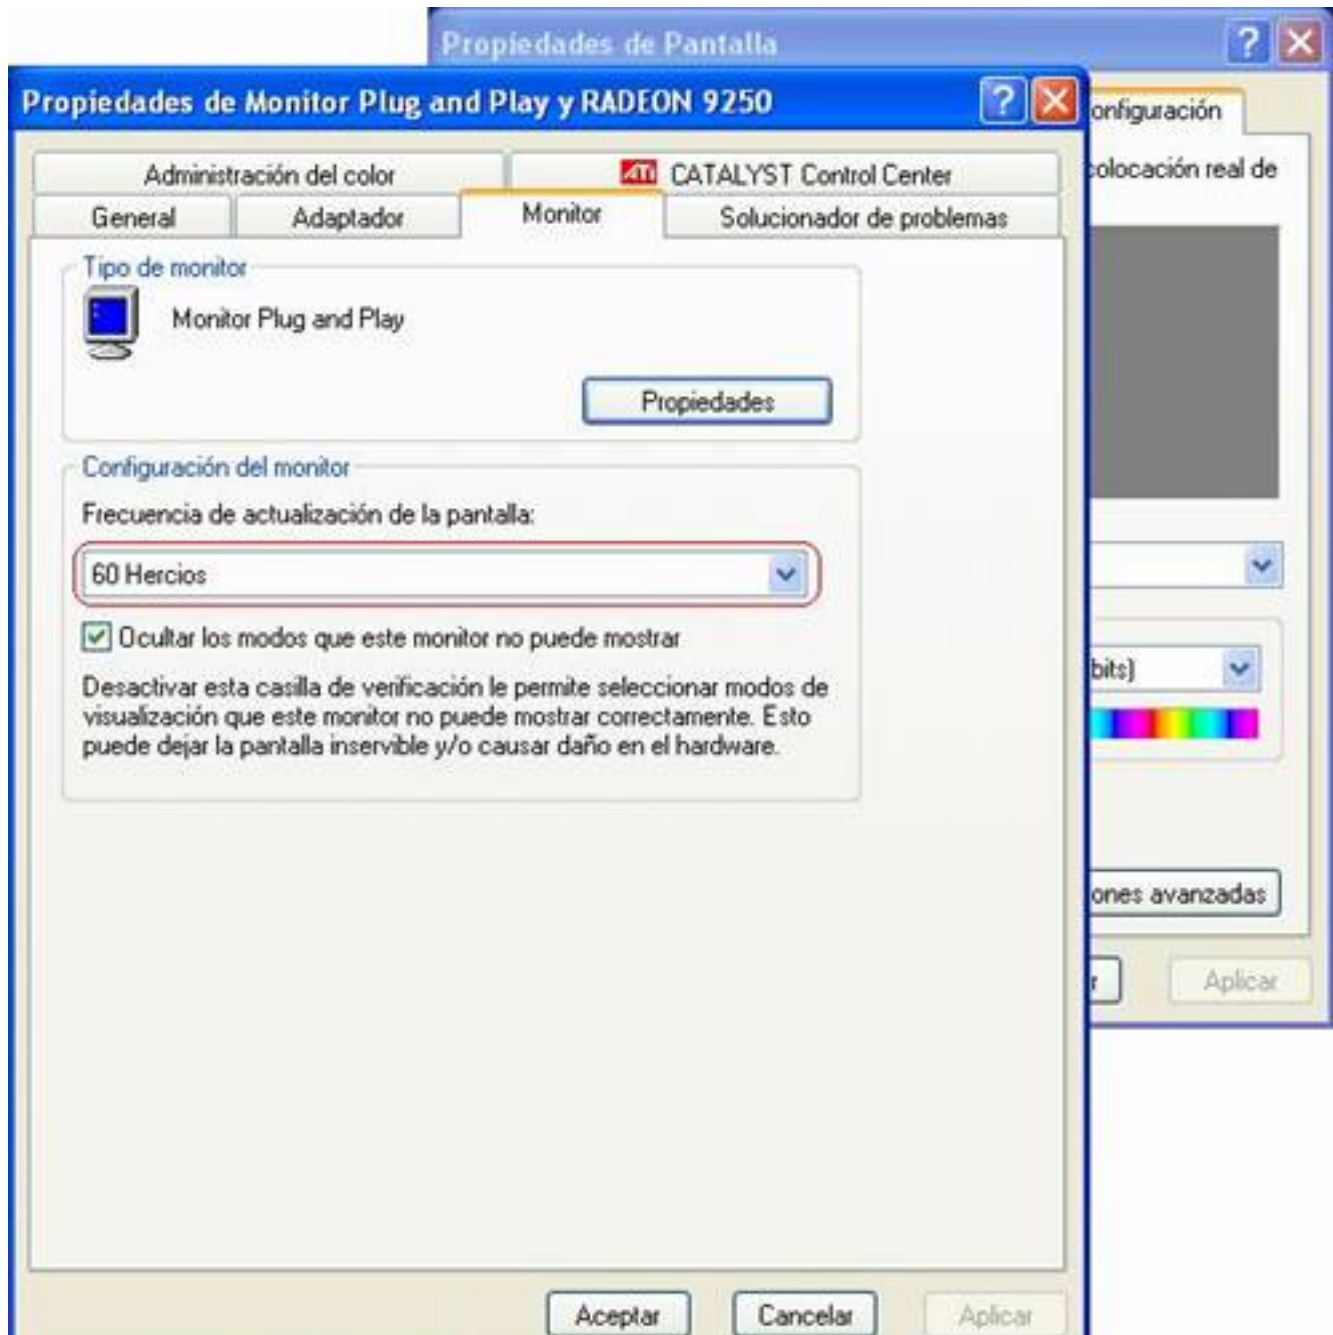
Propiedades de Pantalla

?

onfiguración

olocación real de

bits)

ones avanzadas

Aplicar

Propiedades de Monitor Plug and Play y RADEON 9250

?

Administración del color

ATI CATALYST Control Center

General

Adaptador

Monitor

Solucionador de problemas

Tipo de monitor

Monitor Plug and Play

Propiedades

Configuración del monitor

Frecuencia de actualización de la pantalla:

60 Hercios

Ocultar los modos que este monitor no puede mostrar

Desactivar esta casilla de verificación le permite seleccionar modos de visualización que este monitor no puede mostrar correctamente. Esto puede dejar la pantalla inservible y/o causar daño en el hardware.

Aceptar

Cancelar

Aplicar